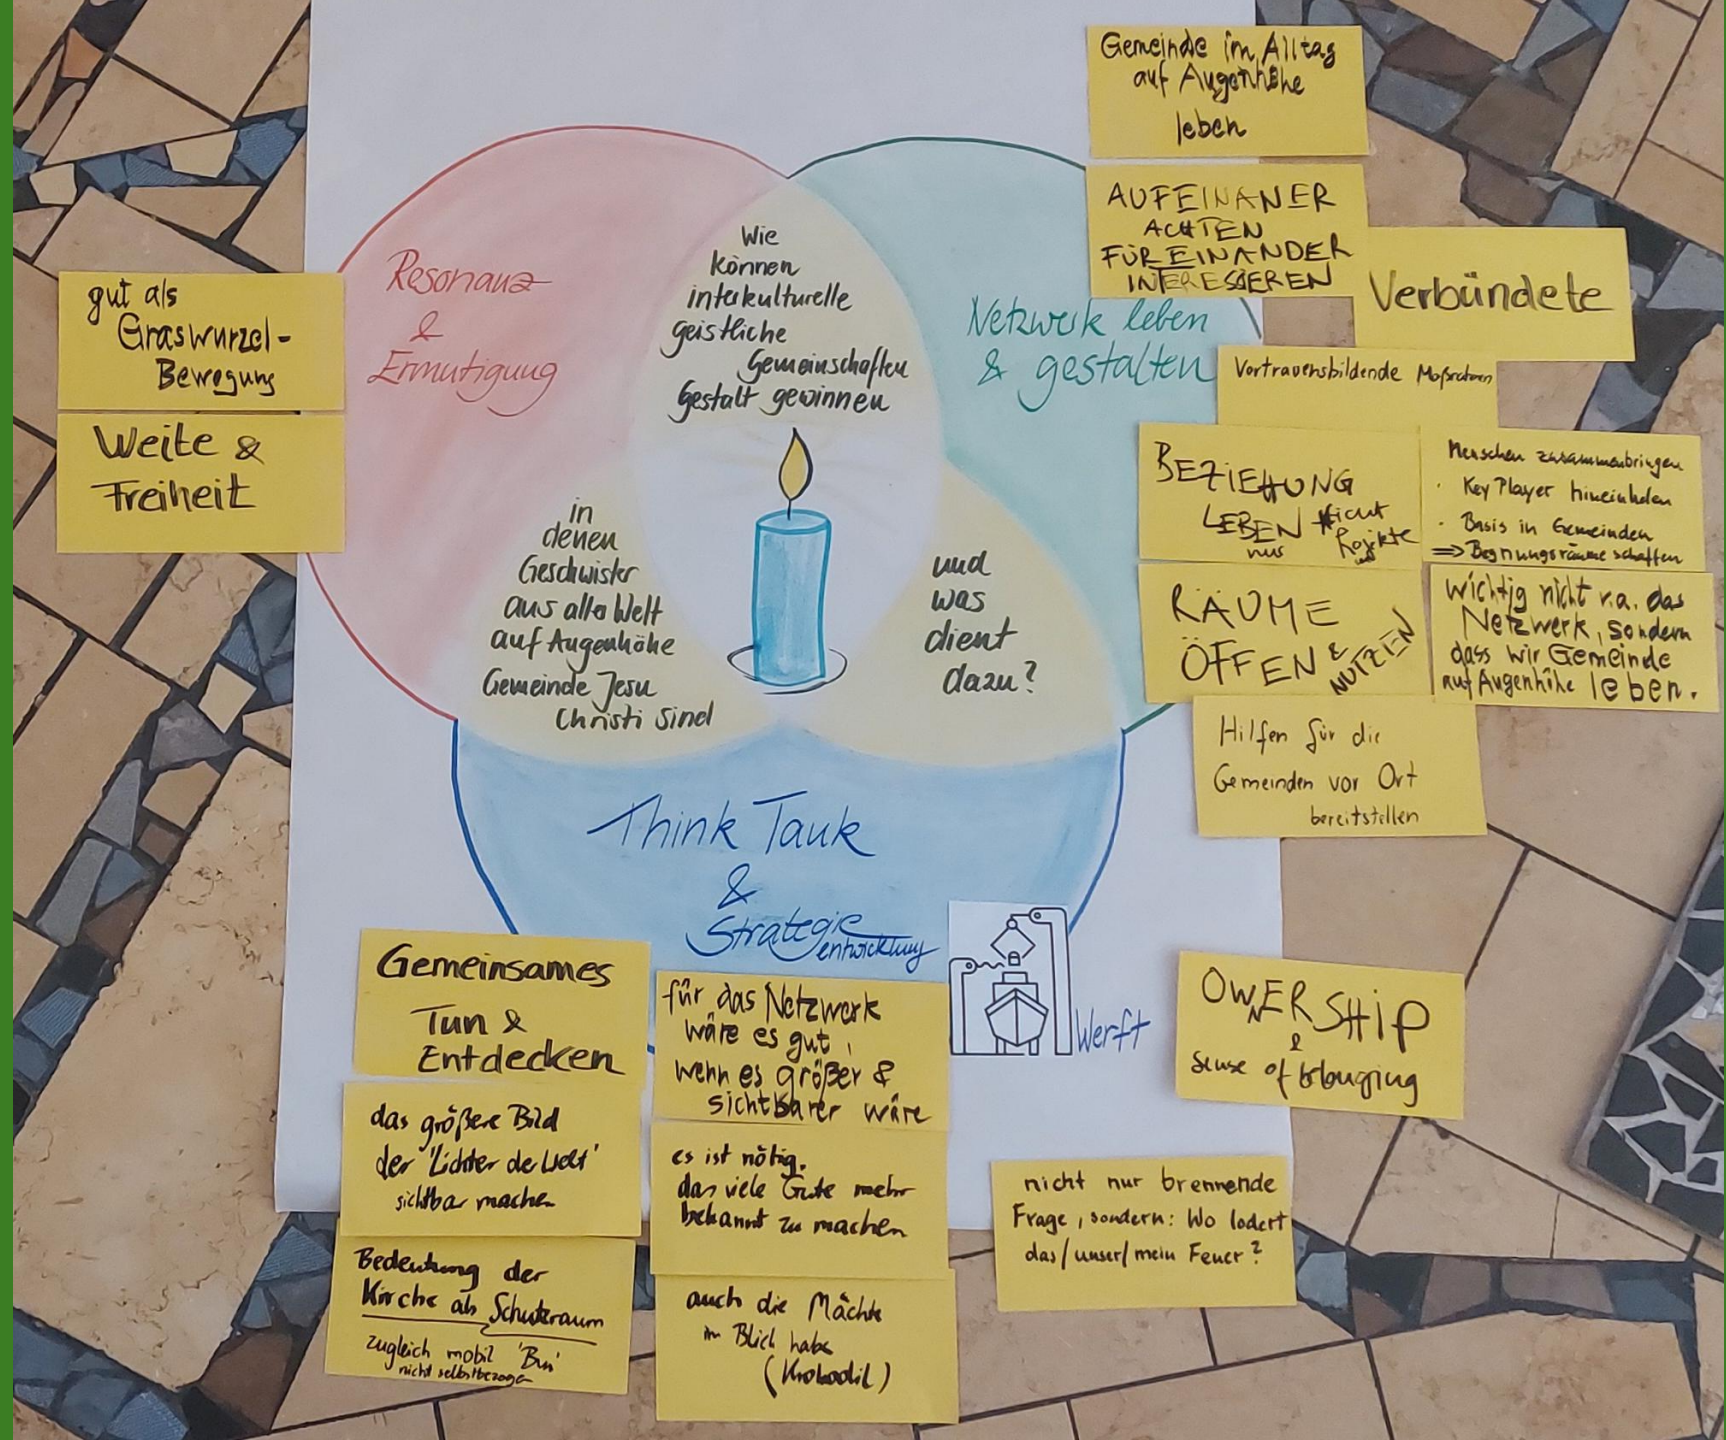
Gemeinde im Alltag auf Augenhöhe leben

AUFEINANER ACHTEN FÜREINANDER INTERESSIEREN

Verbündete

gut als Graswurzel-Bewegung

Weite & Freiheit

Resonanz & Ermutigung

Wie können interkulturelle geistliche Gemeinschaften Gestalt gewinnen

Netzwerk leben & gestalten

in denen Geschwister aus aller Welt auf Augenhöhe Gemeinde Jesu Christi sind

und was dient dazu?

Think Tank & Strategieentwicklung

Werft

Vertrauensbildende Maßnahmen

BEZIEHUNG LEBEN nicht nur Projekte

Menschen zusammenbringen
· Key Player hineinladen
· Basis in Gemeinden
⇒ Begegnungsräume schaffen

RÄUME ÖFFEN & NUTZEN

wichtig nicht v.a. das Netzwerk, sondern dass wir Gemeinde auf Augenhöhe leben.

Hilfen für die Gemeinden vor Ort bereitstellen

OWNERSHIP & Sense of belonging

Gemeinsames Tun & Entdecken

für das Netzwerk wäre es gut, wenn es größer & sichtbarer wäre

das größere Bild der 'Lichter der Welt' sichtbar machen

es ist nötig, das viele Gute mehr bekannt zu machen

nicht nur brennende Frage, sondern: Wo lodert das/unser/mein Feuer?

Bedeutung der Kirche als Schutzraum
zugleich mobil 'Bus' nicht selbstbezogen

auch die Mächte im Blick habe (Krokodil)